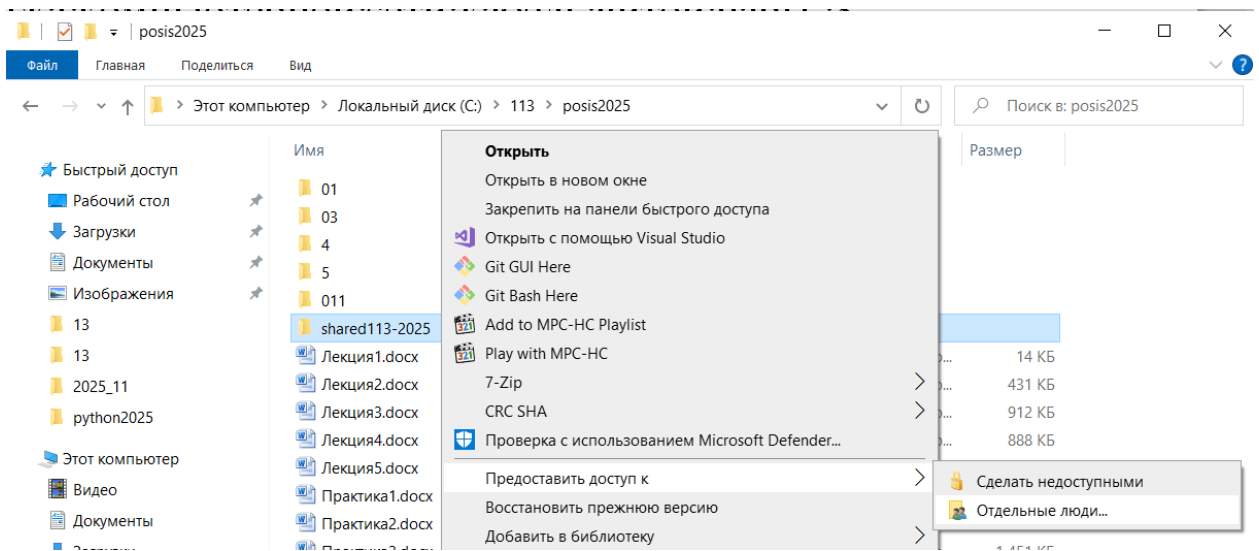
posis2025

Файл Главная Поделиться Вид

Этот компьютер › Локальный диск (C:) › 113 › posis2025

Поиск в: posis2025

Быстрый доступ
Рабочий стол
Загрузки
Документы
Изображения
13
13
2025_11
python2025
Этот компьютер
Видео
Документы

Имя
01
03
4
5
011
shared113-2025
Лекция1.docx
Лекция2.docx
Лекция3.docx
Лекция4.docx
Лекция5.docx
Практика1.docx
Практика2.docx

Размер
14 КБ
431 КБ
912 КБ
888 КБ

Открыть
Открыть в новом окне
Закрепить на панели быстрого доступа
Открыть с помощью Visual Studio
Git GUI Here
Git Bash Here
Add to MPC-HC Playlist
Play with MPC-HC
7-Zip
CRC SHA
Проверка с использованием Microsoft Defender...
Предоставить доступ к
Восстановить прежнюю версию
Добавить в библиотеку

Сделать недоступными
Отдельные люди...